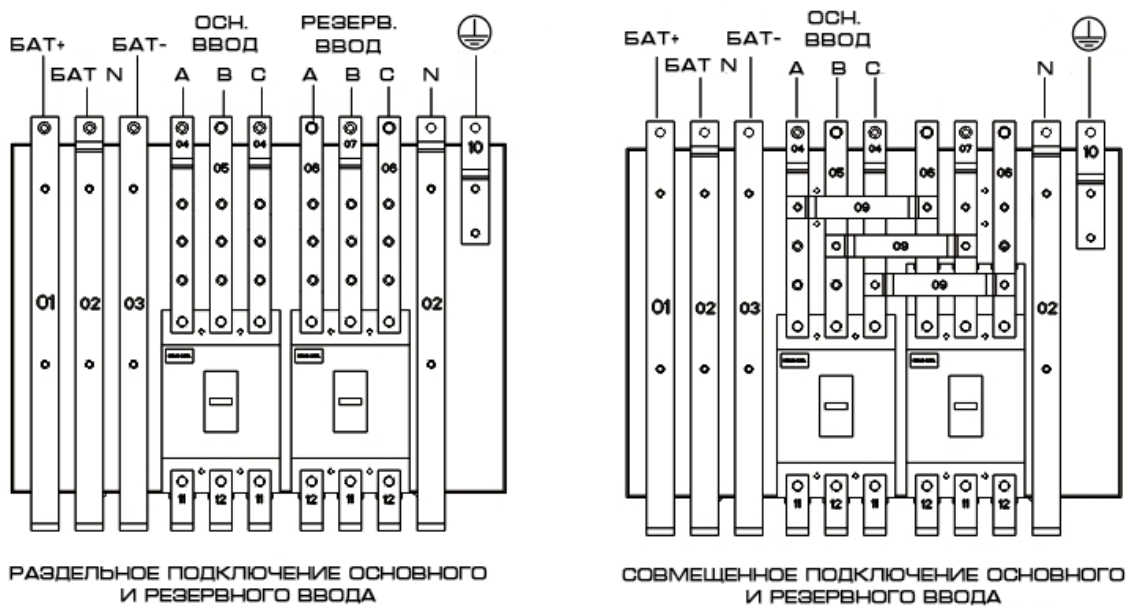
БАТ+ БАТ N БАТ- ОСН. ВВОД A B C РЕЗЕРВ. ВВОД A B C N

04 05 04 06 07 06 10

01 02 03 02

11 12 11 12 11 12

РАЗДЕЛЬНОЕ ПОДКЛЮЧЕНИЕ ОСНОВНОГО И РЕЗЕРВНОГО ВВОДА

БАТ+ БАТ N БАТ- ОСН. ВВОД A B C N

04 05 04 06 07 06 10

09 09 09

01 02 03 02

11 12 11 12 11 12

СОВМЕЩЕННОЕ ПОДКЛЮЧЕНИЕ ОСНОВНОГО И РЕЗЕРВНОГО ВВОДА